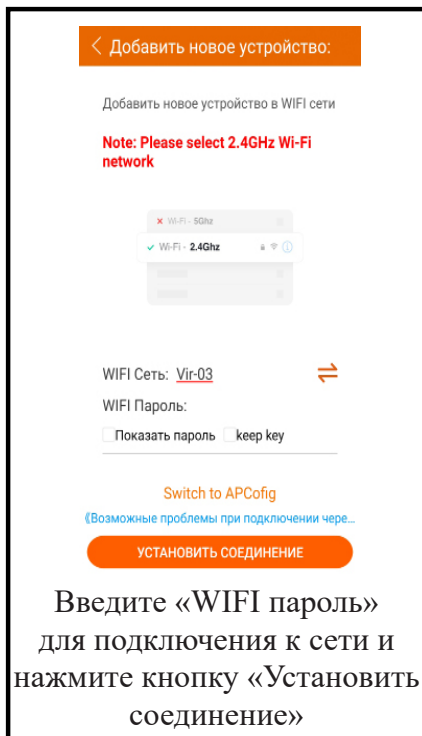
< Добавить новое устройство:

Добавить новое устройство в WIFI сети

Note: Please select 2.4GHz Wi-Fi network

Wi-Fi - 5Ghz
Wi-Fi - 2.4Ghz

WIFI Сеть: Vir-03
WIFI Пароль:
Показать пароль keep key

Switch to APCofig
《Возможные проблемы при подключении чере...

УСТАНОВИТЬ СОЕДИНЕНИЕ

Введите «WIFI пароль» для подключения к сети и нажмите кнопку «Установить соединение»